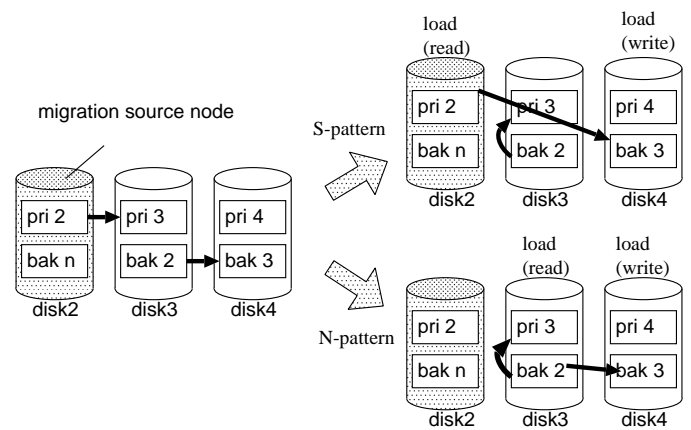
migration source node

pri 2
bak n
disk2

pri 3
bak 2
disk3

pri 4
bak 3
disk4

S-pattern

load
(read)

load
(write)

pri 2
bak n
disk2

pri 3
bak 2
disk3

pri 4
bak 3
disk4

N-pattern

load
(read)

load
(write)

pri 2
bak n
disk2

pri 3
bak 2
disk3

pri 4
bak 3
disk4